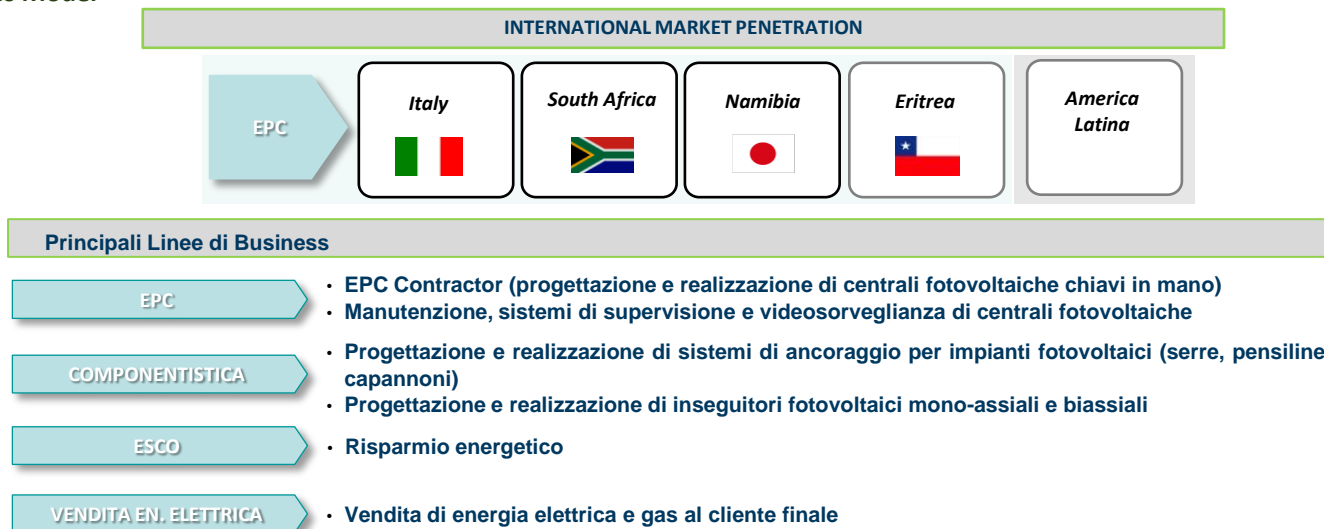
s Model

INTERNATIONAL MARKET PENETRATION

EPC

Italy

South Africa

Namibia

Eritrea

America Latina

Principali Linee di Business

EPC

• EPC Contractor (progettazione e realizzazione di centrali fotovoltaiche chiavi in mano)
• Manutenzione, sistemi di supervisione e videosorveglianza di centrali fotovoltaiche

COMPONENTISTICA

• Progettazione e realizzazione di sistemi di ancoraggio per impianti fotovoltaici (serre, pensiline capannoni)
• Progettazione e realizzazione di inseguitori fotovoltaici mono-assiali e biassiali

ESCO

• Risparmio energetico

VENDITA EN. ELETTRICA

• Vendita di energia elettrica e gas al cliente finale